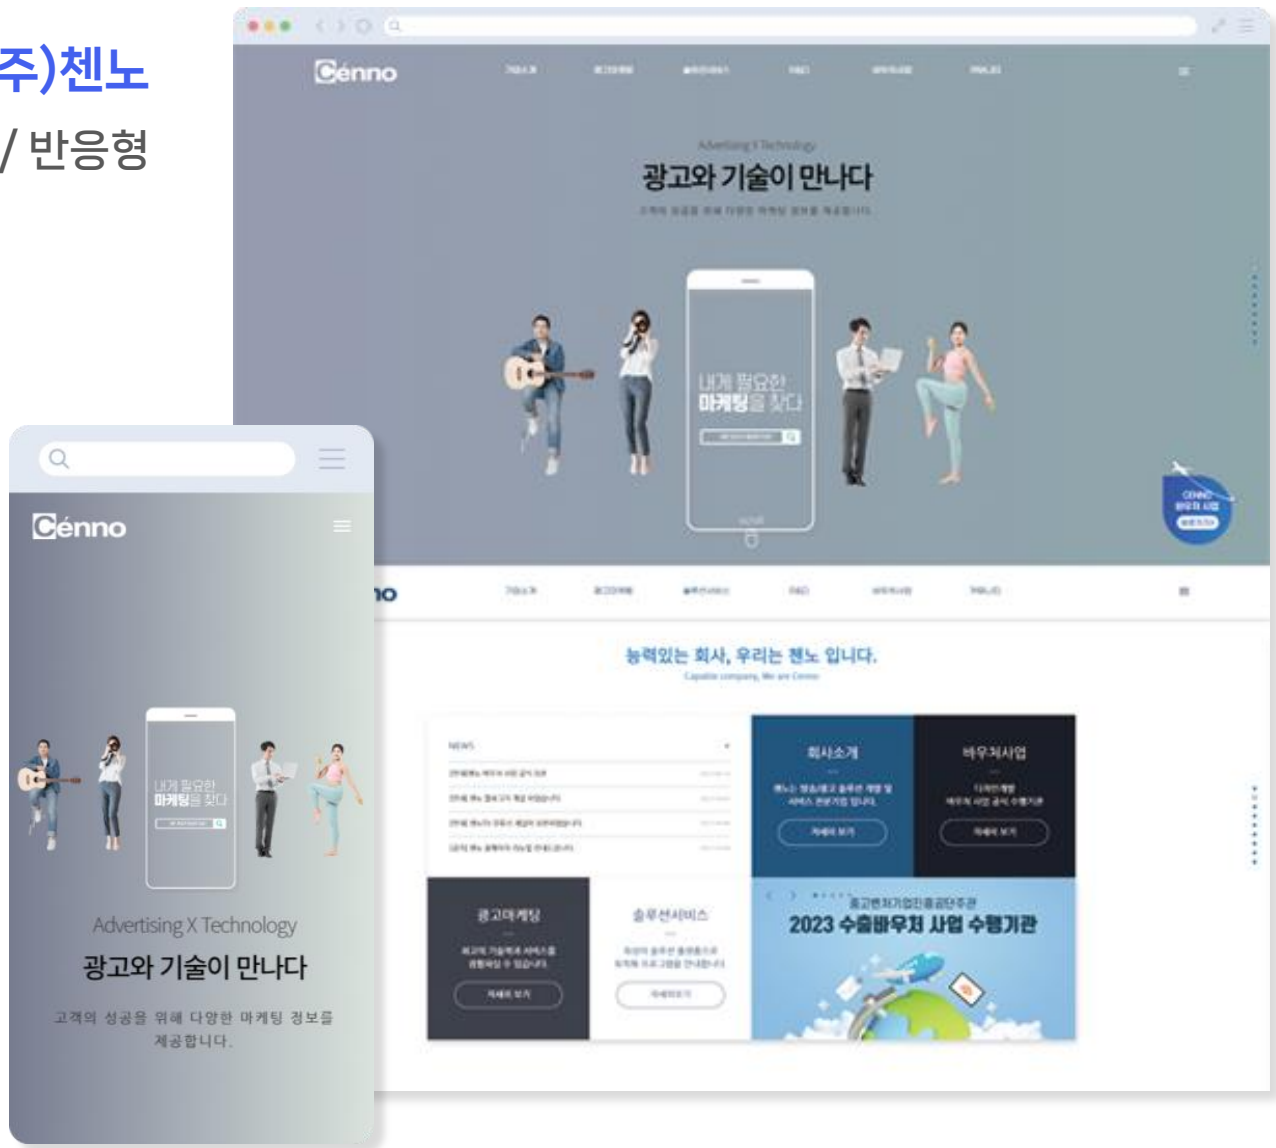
주)첸노
/ 반응형

Cénno

Advertising X Technology
광고와 기술이 만나다

내게 필요한 마케팅을 찾다

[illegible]

능력있는 회사, 우리는 첸노 입니다.
Capable company, We are Cenno

NEWS

회사소개
자세히 보기

바우처사업
자세히 보기

광고마케팅
자세히 보기

솔루션서비스
자세히보기

중소벤처기업진흥공단주관
2023 수출바우처 사업 수행기관

Cénno

내게 필요한 마케팅을 찾다

Advertising X Technology
광고와 기술이 만나다
고객의 성공을 위해 다양한 마케팅 정보를 제공합니다.